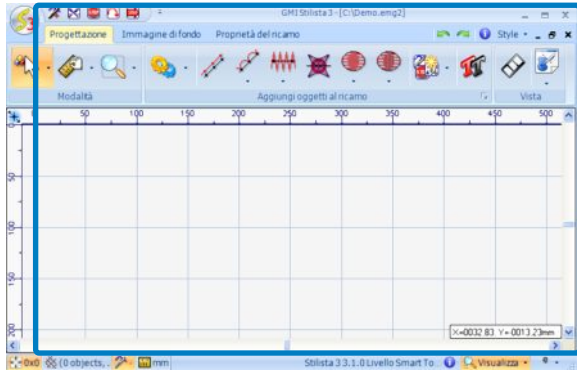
GMI Stilista 3 - [C:\Demo.emg2]

Progettazione | Immagine di fondo | Proprietà del ricamo

Style

Modalità

Aggiungi oggetti al ricamo

Vista

50 100 150 200 250 300 350 400 450 500

50

100

150

200

X=0032.83, Y=-0013.23mm

0x0 (0 objects, mm Stilista 3.3.1.0 Livello Smart To Visualizza